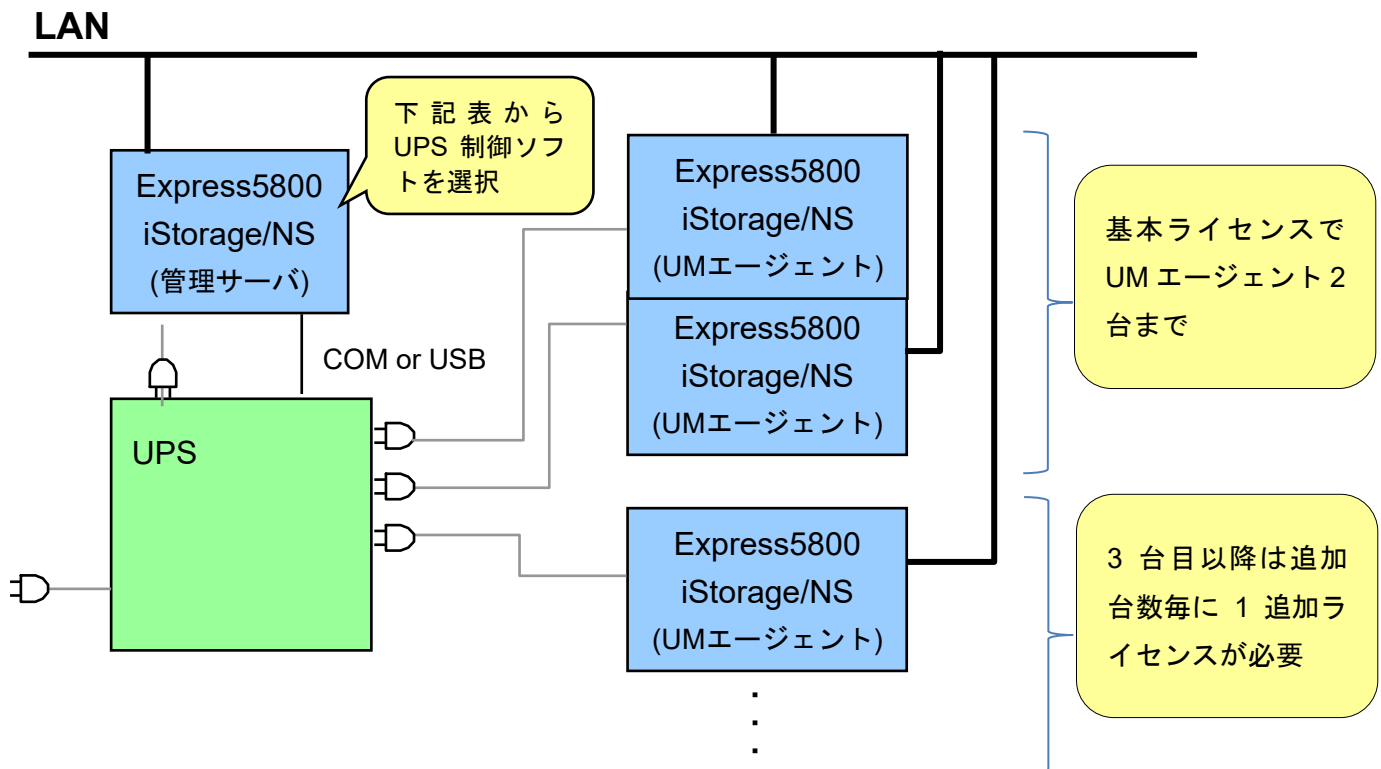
LAN

Express5800
iStorage/NS
(管理サーバ)

下記表から UPS 制御ソフトを選択

COM or USB

UPS

Express5800
iStorage/NS
(UMエージェント)

Express5800
iStorage/NS
(UMエージェント)

Express5800
iStorage/NS
(UMエージェント)

基本ライセンスで UM エージェント 2 台まで

3 台目以降は追加台数毎に 1 追加ライセンスが必要